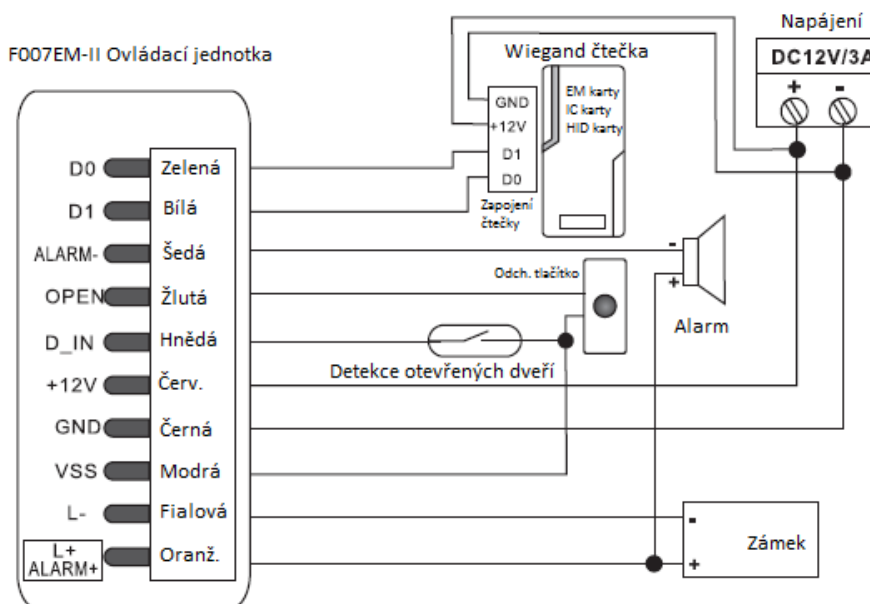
F007EM-II Ovládací jednotka

Wiegand čtečka

Napájení

DC12V/3A

+

-

GND
+12V
D1
D0

EM karty
IC karty
HID karty

Zapojení čtečky

D0 Zelená
D1 Bílá
ALARM- Šedá
OPEN Žlutá
D_IN Hnědá
+12V Červ.
GND Černá
VSS Modrá
L- Fialová
L+ ALARM+ Oranž.

Odch. tlačítko

-
+
Alarm

Detekce otevřených dveří

-
+
Zámek